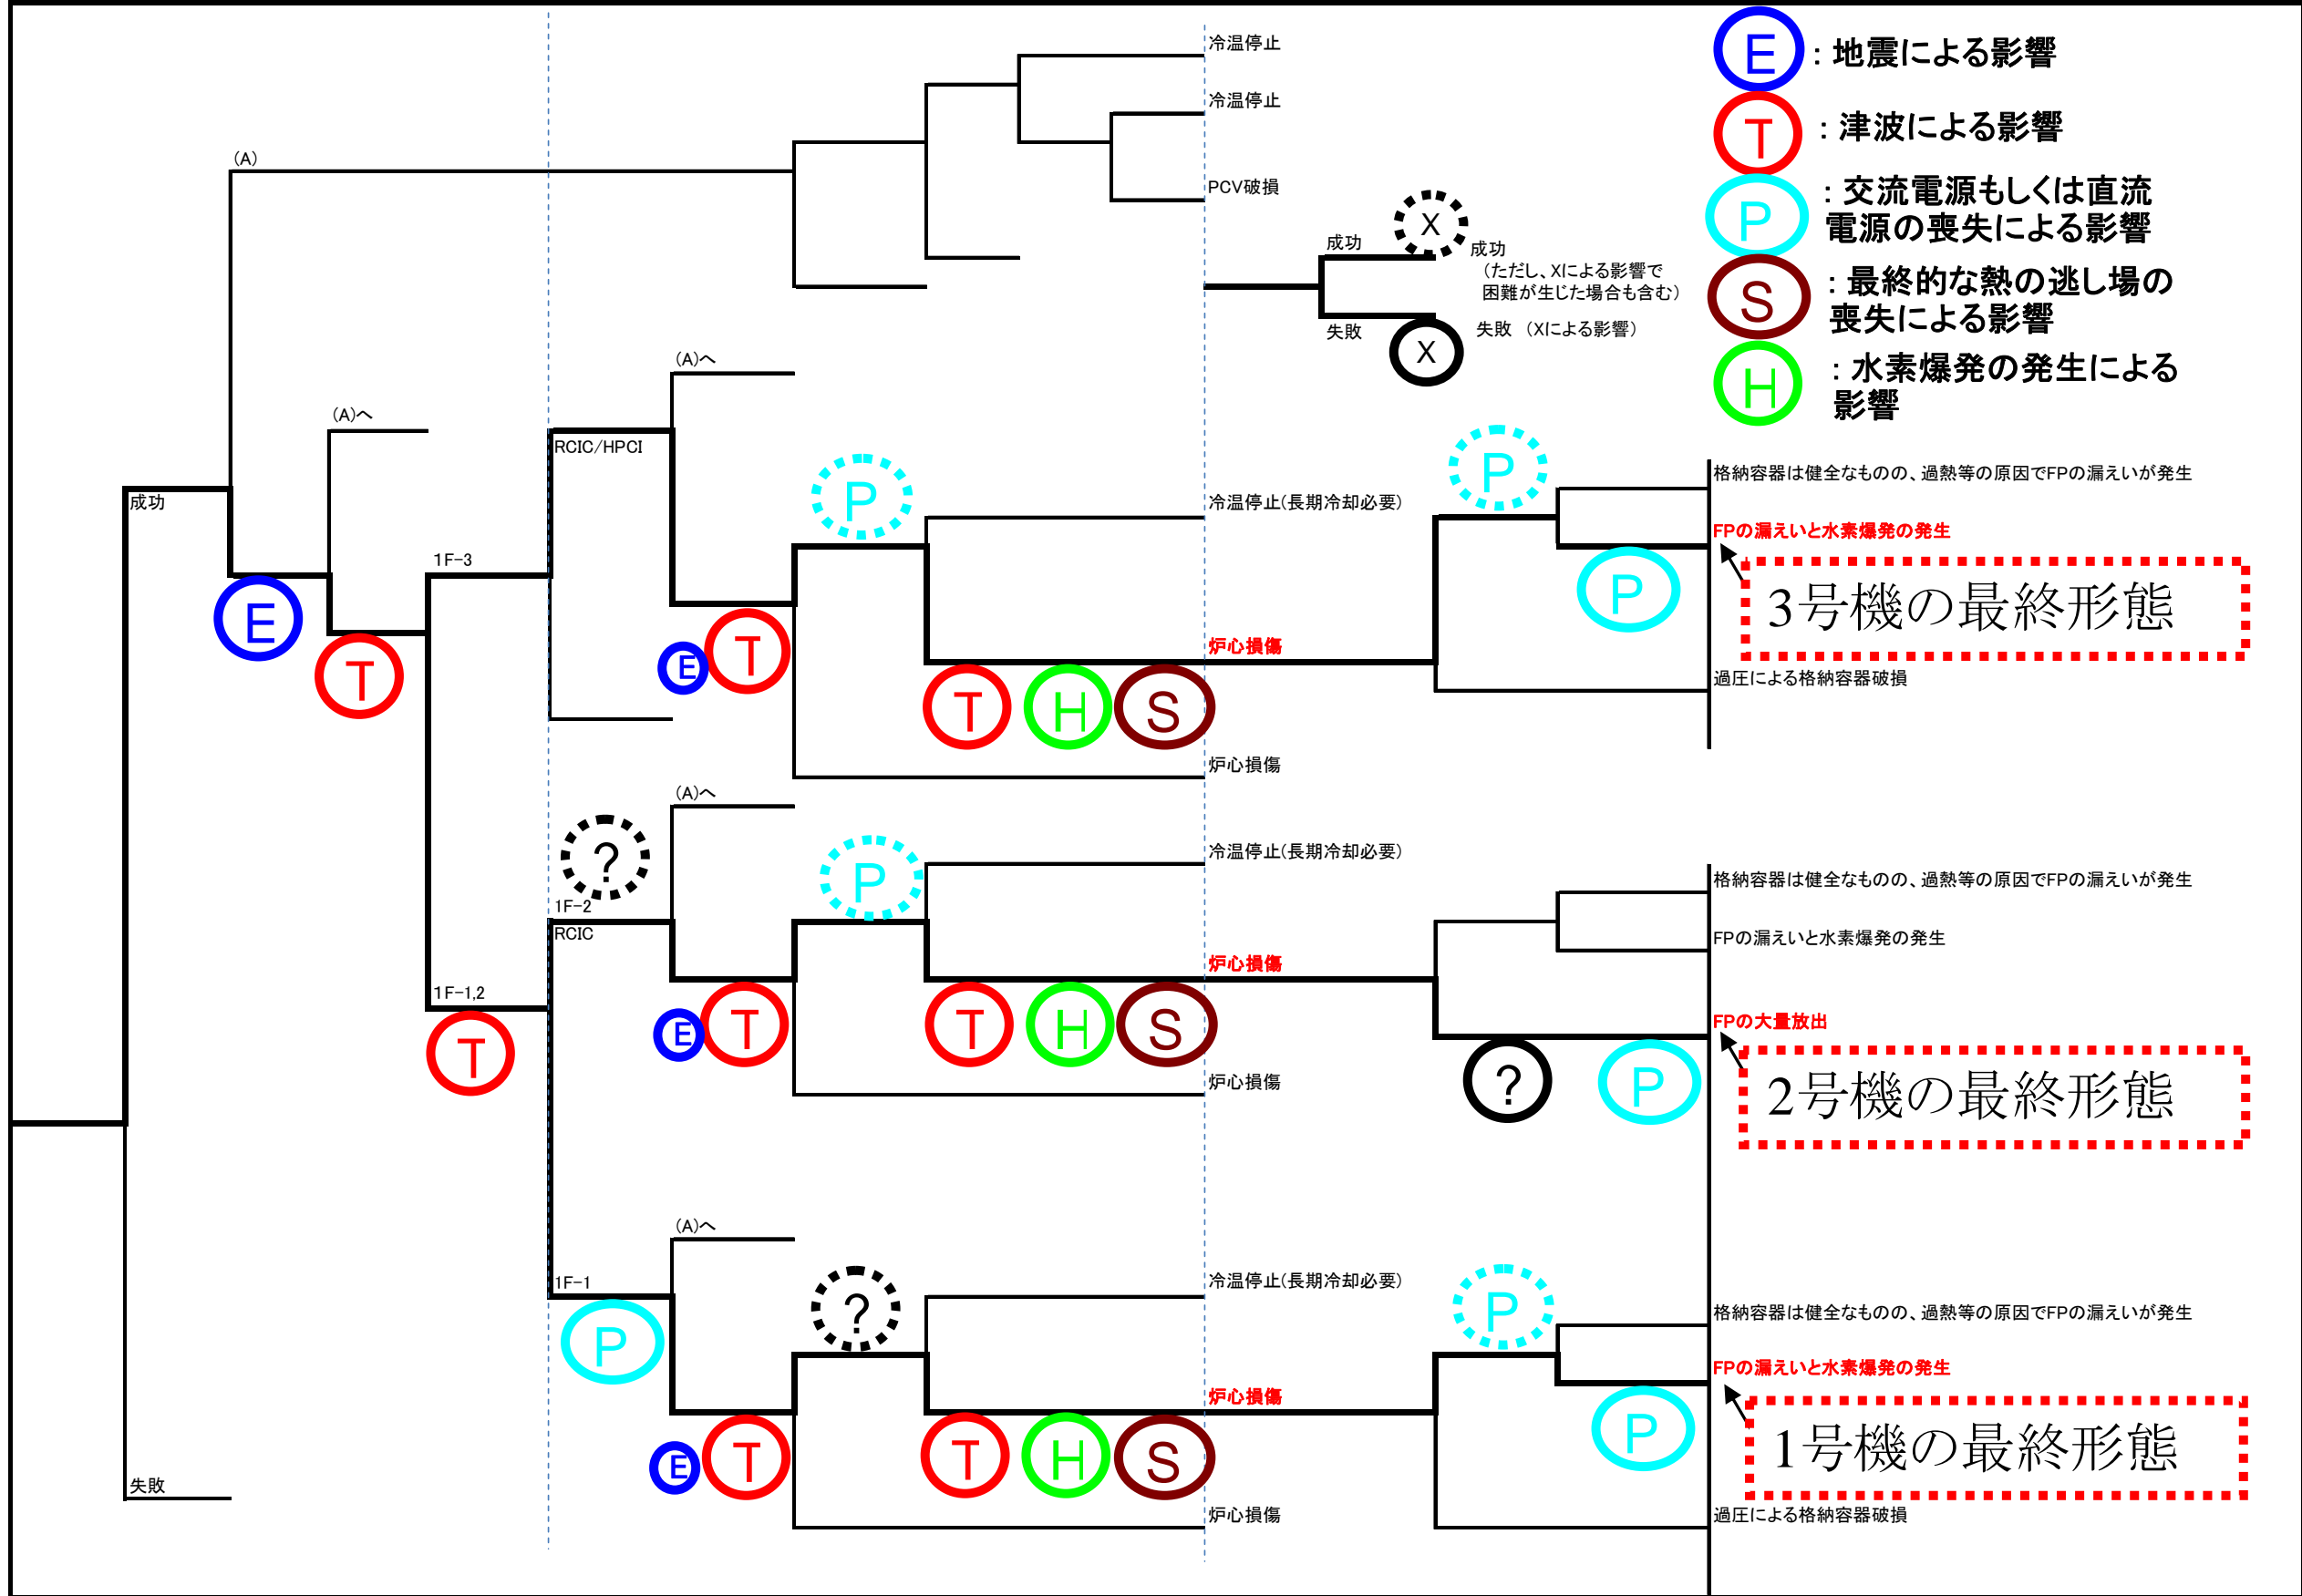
E : 地震による影響
T : 津波による影響
P : 交流電源もしくは直流電源の喪失による影響
S : 最終的な熱の逃し場の喪失による影響
H : 水素爆発の発生による影響

(A)
冷温停止
冷温停止
PCV破損
X
成功
成功（ただし、Xによる影響で困難が生じた場合も含む）
失敗
X
失敗（Xによる影響）

成功
E
(A)へ
T
1F-3
RCIC/HPCI
(A)へ
E T
P
冷温停止(長期冷却必要)
炉心損傷
T H S
炉心損傷
P
P
格納容器は健全なものの、過熱等の原因でFPの漏えいが発生
FPの漏えいと水素爆発の発生
3号機の最終形態
過圧による格納容器破損

?
1F-2
RCIC
(A)へ
P
冷温停止(長期冷却必要)
1F-1,2
T
E T
炉心損傷
T H S
炉心損傷
格納容器は健全なものの、過熱等の原因でFPの漏えいが発生
FPの漏えいと水素爆発の発生
FPの大量放出
?
P
2号機の最終形態

(A)へ
1F-1
P
?
冷温停止(長期冷却必要)
E T
炉心損傷
T H S
炉心損傷
P
P
格納容器は健全なものの、過熱等の原因でFPの漏えいが発生
FPの漏えいと水素爆発の発生
1号機の最終形態
過圧による格納容器破損
失敗